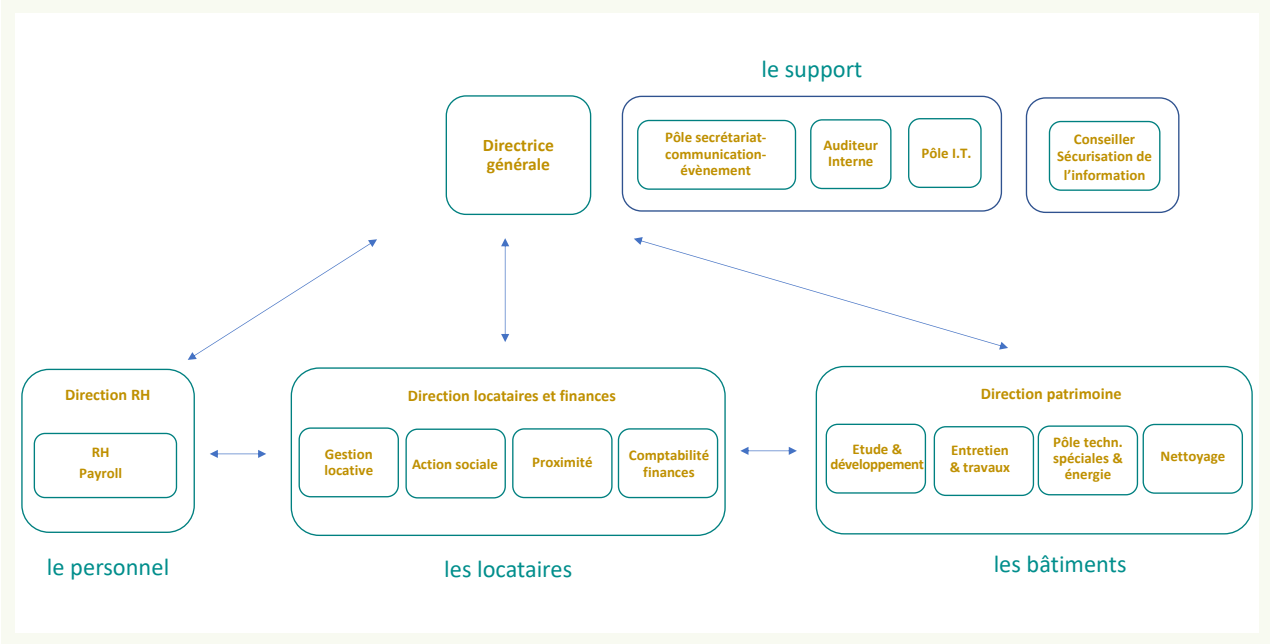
le support

Directrice générale

Pôle secrétariat-communication-évènement

Auditeur Interne

Pôle I.T.

Conseiller Sécurisation de l'information

Direction RH

RH
Payroll

Direction locataires et finances

Gestion locative

Action sociale

Proximité

Comptabilité finances

Direction patrimoine

Etude & développement

Entretien & travaux

Pôle techn. spéciales & énergie

Nettoyage

le personnel

les locataires

les bâtiments